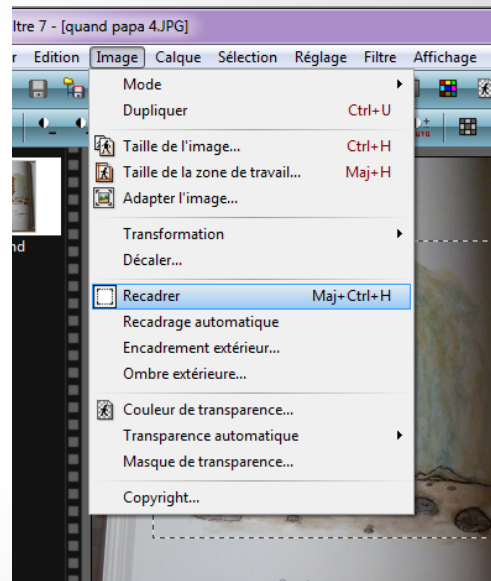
ltre 7 - [quand papa 4.JPG]

r Edition Image Calque Sélection Réglage Filtre Affichage

nd

Mode
Dupliquer Ctrl+U
Taille de l'image... Ctrl+H
Taille de la zone de travail... Maj+H
Adapter l'image...
Transformation
Décaler...
Recadrer Maj+Ctrl+H
Recadrage automatique
Encadrement extérieur...
Ombre extérieure...
Couleur de transparence...
Transparence automatique
Masque de transparence...
Copyright...